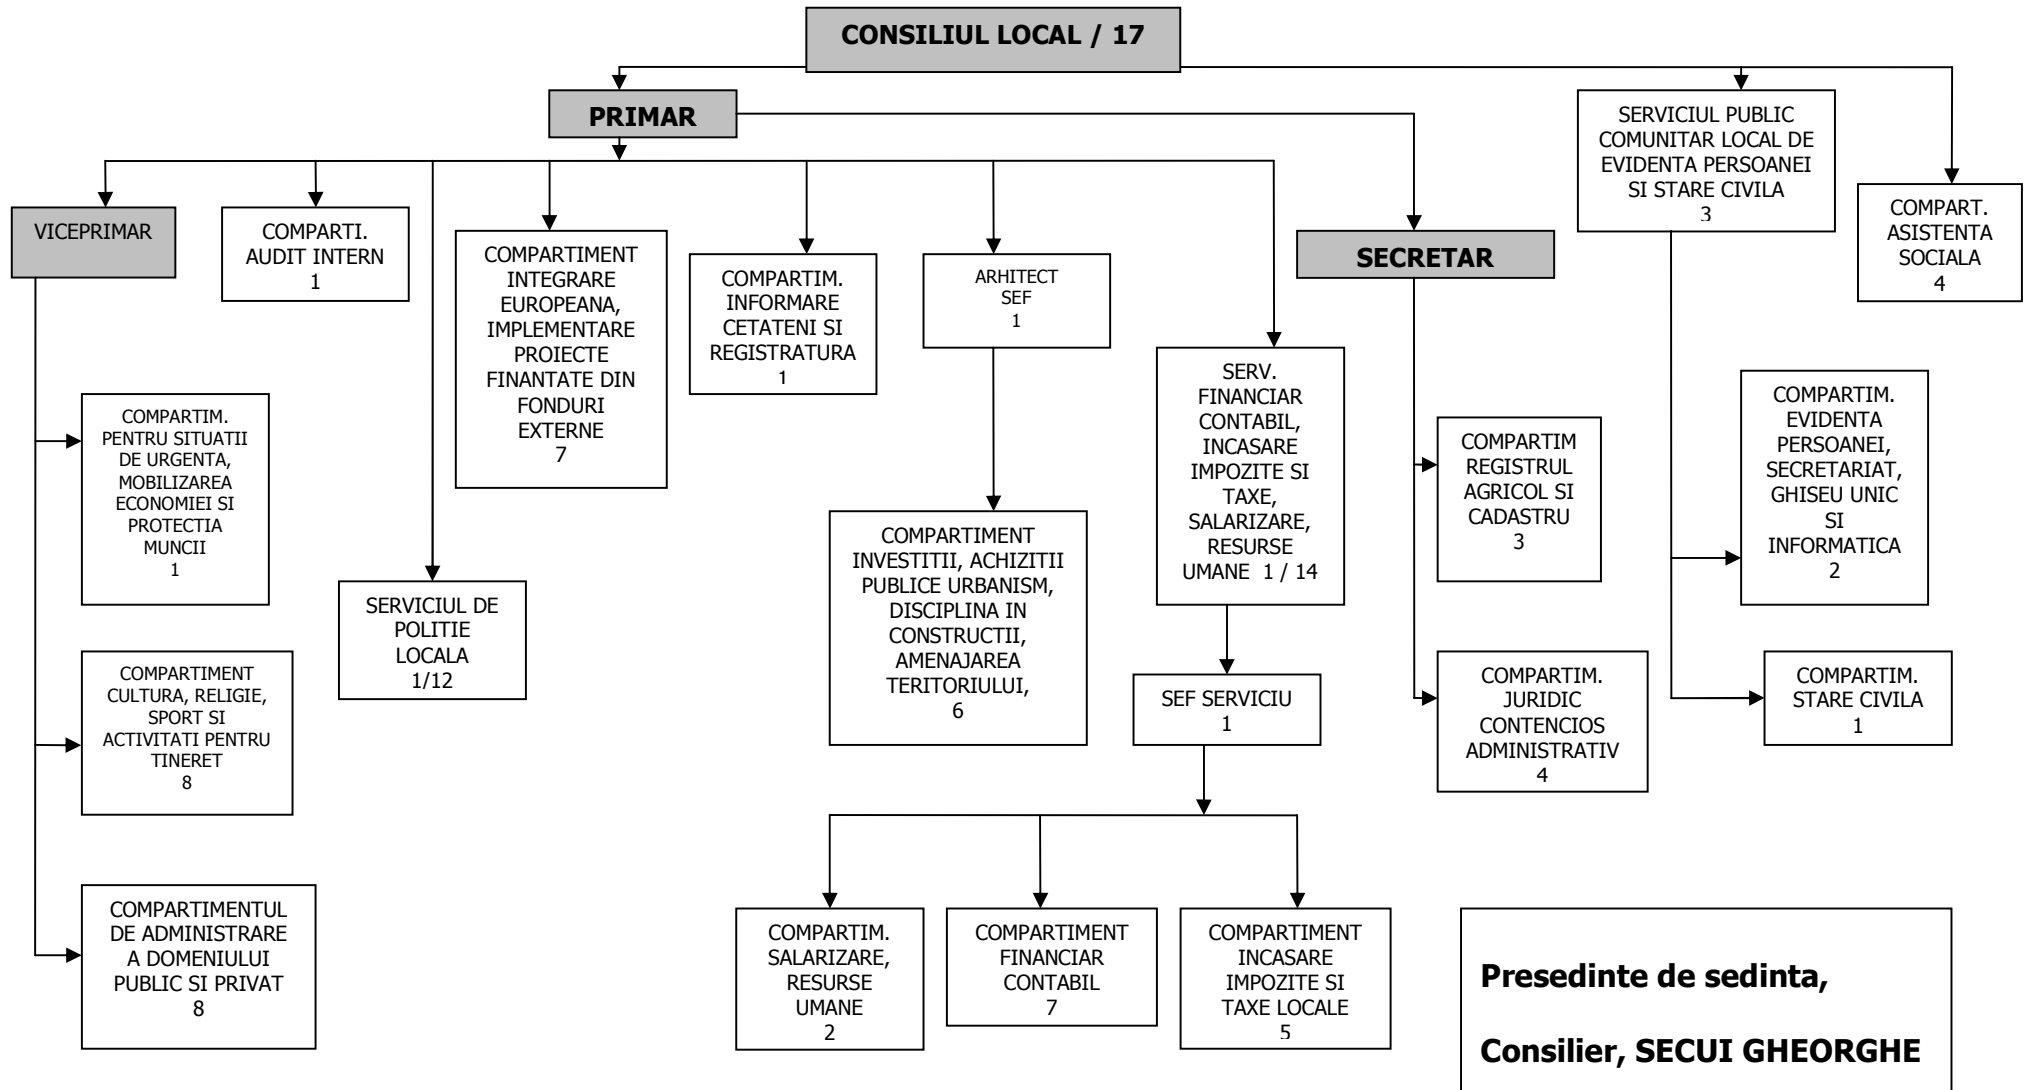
CONSILIUL LOCAL / 17

PRIMAR

SERVICIUL PUBLIC COMUNITAR LOCAL DE EVIDENTA PERSOANEI SI STARE CIVILA
3

COMPART. ASISTENTA SOCIALA
4

VICEPRIMAR

COMPARTI. AUDIT INTERN
1

COMPARTIMENT INTEGRARE EUROPEANA, IMPLEMENTARE PROIECTE FINANTATE DIN FONDURI EXTERNE
7

COMPARTIM. INFORMARE CETATENI SI REGISTRATURA
1

ARHITECT SEF
1

SECRETAR

COMPARTIM. PENTRU SITUATII DE URGENTA, MOBILIZAREA ECONOMIEI SI PROTECTIA MUNCII
1

SERVICIUL DE POLITIE LOCALA
1/12

SERV. FINANCIAR CONTABIL, INCASARE IMPOZITE SI TAXE, SALARIZARE, RESURSE UMANE 1 / 14

COMPARTIM REGISTRUL AGRICOL SI CADASTRU
3

COMPARTIM. EVIDENTA PERSOANEI, SECRETARIAT, GHISEU UNIC SI INFORMATICA
2

COMPARTIMENT INVESTITII, ACHIZITII PUBLICE URBANISM, DISCIPLINA IN CONSTRUCTII, AMENAJAREA TERITORIULUI,
6

COMPARTIMENT CULTURA, RELIGIE, SPORT SI ACTIVITATI PENTRU TINERET
8

SEF SERVICIU
1

COMPARTIM. JURIDIC CONTENCIOS ADMINISTRATIV
4

COMPARTIM. STARE CIVILA
1

COMPARTIMENTUL DE ADMINISTRARE A DOMENIULUI PUBLIC SI PRIVAT
8

COMPARTIM. SALARIZARE, RESURSE UMANE
2

COMPARTIMENT FINANCIAR CONTABIL
7

COMPARTIMENT INCASARE IMPOZITE SI TAXE LOCALE
5

Presedinte de sedinta,

Consilier, SECUI GHEORGHE